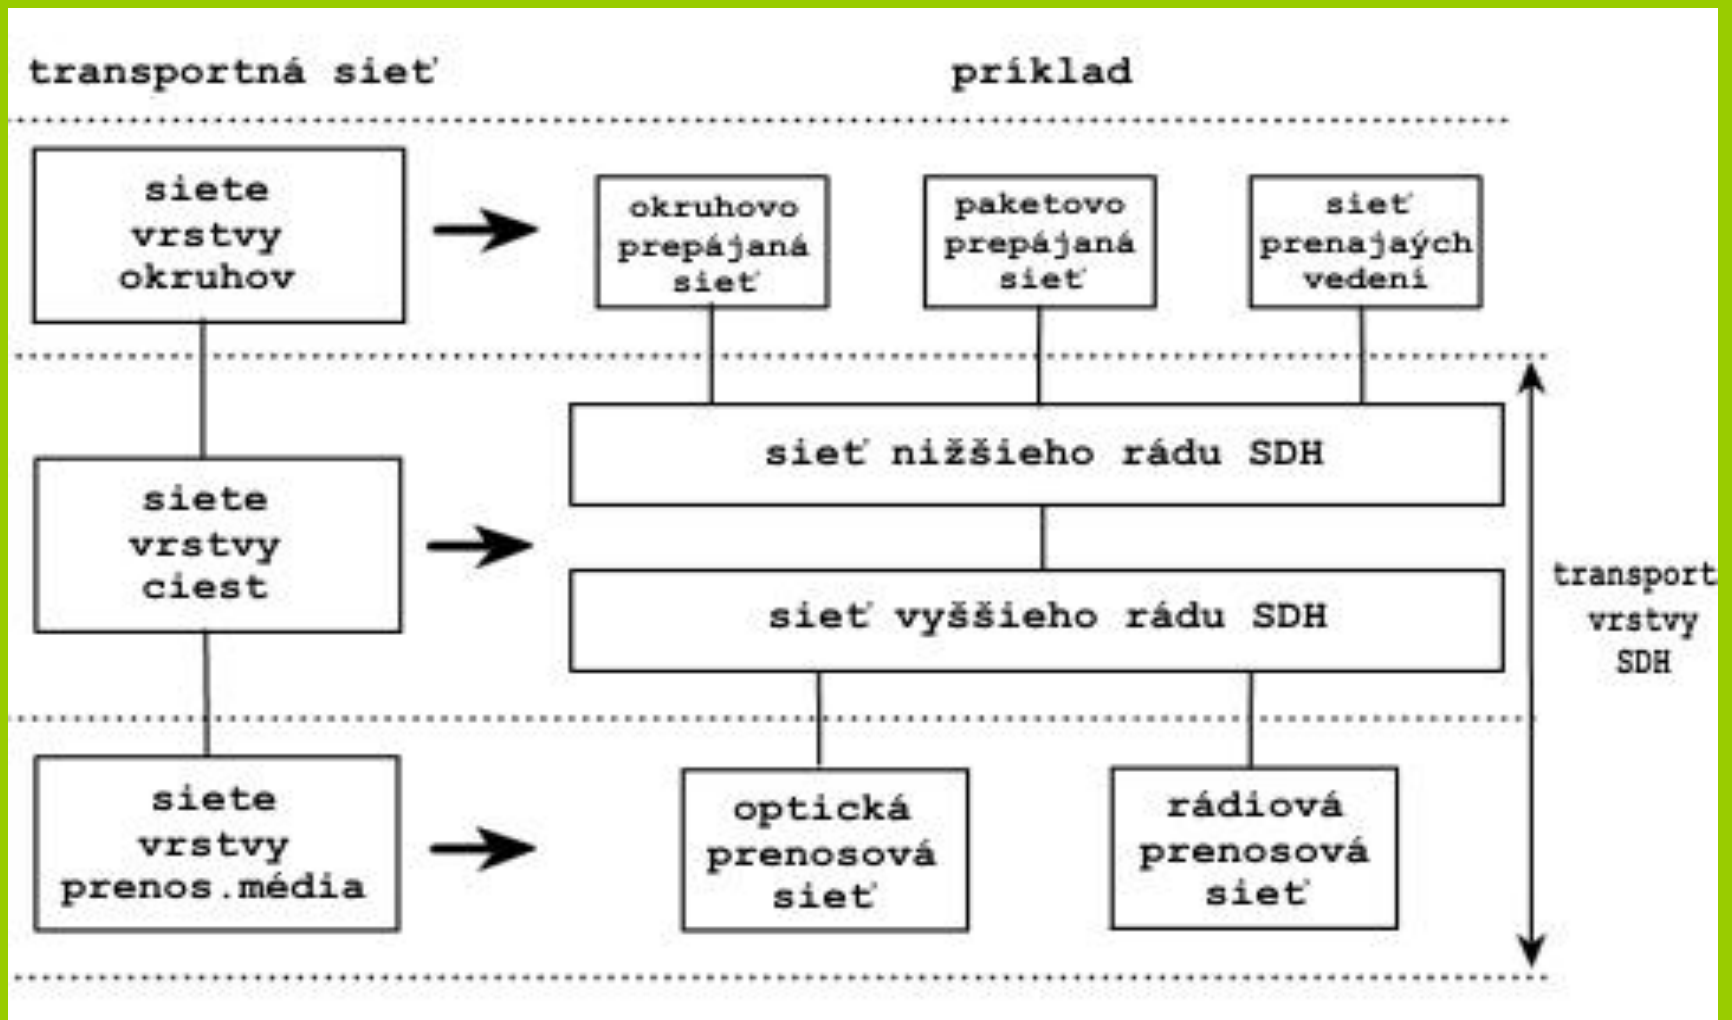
transportná sieť

príklad

siete vrstvy okruhov

okruhovo prepájaná sieť

paketovo prepájaná sieť

sieť prenajaých vedení

sieť nižšieho rádu SDH

siete vrstvy ciest

sieť vyššieho rádu SDH

transport vrstvy SDH

siete vrstvy prenos.média

optická prenosová sieť

rádiová prenosová sieť